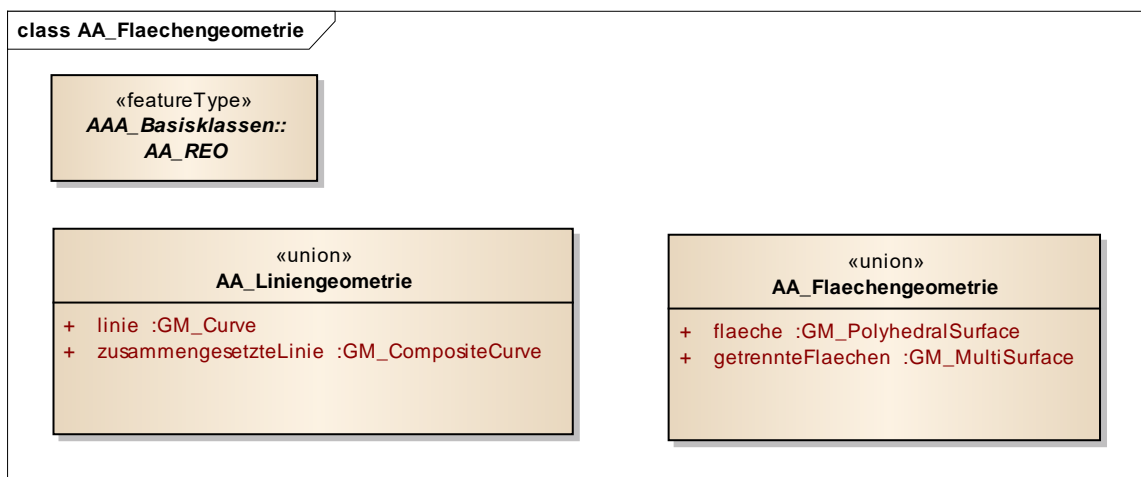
class AA_Flaechengeometrie

«featureType»
AAA_Basisklassen::
AA_REO

«union»
AA_Liniengeometrie

+ linie :GM_Curve
+ zusammengesetzteLinie :GM_CompositeCurve

«union»
AA_Flaechengeometrie

+ flaeche :GM_PolyhedralSurface
+ getrennteFlaechen :GM_MultiSurface